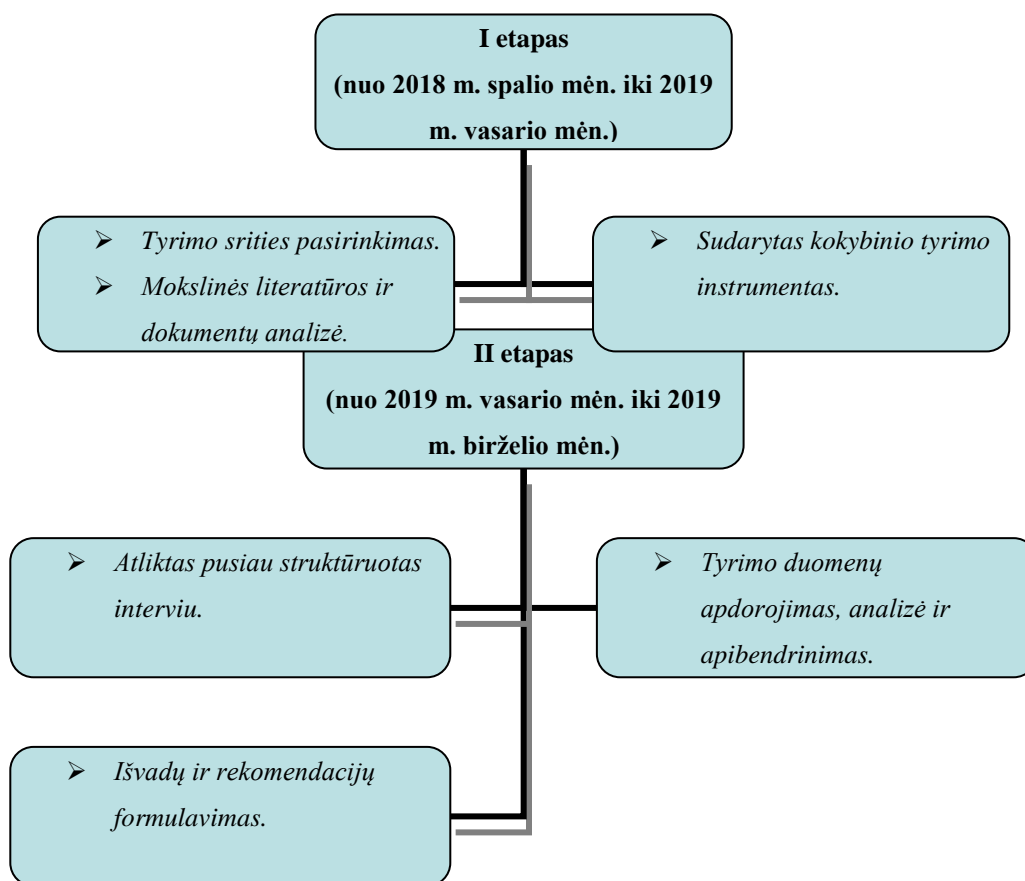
I etapas
(nuo 2018 m. spalio mėn. iki 2019 m. vasario mėn.)

➢ Tyrimo srities pasirinkimas.
➢ Mokslinės literatūros ir dokumentų analizė.

➢ Sudarytas kokybinio tyrimo instrumentas.

II etapas
(nuo 2019 m. vasario mėn. iki 2019 m. birželio mėn.)

➢ Atliktas pusiau struktūruotas interviu.

➢ Tyrimo duomenų apdorojimas, analizė ir apibendrinimas.

➢ Išvadų ir rekomendacijų formulavimas.